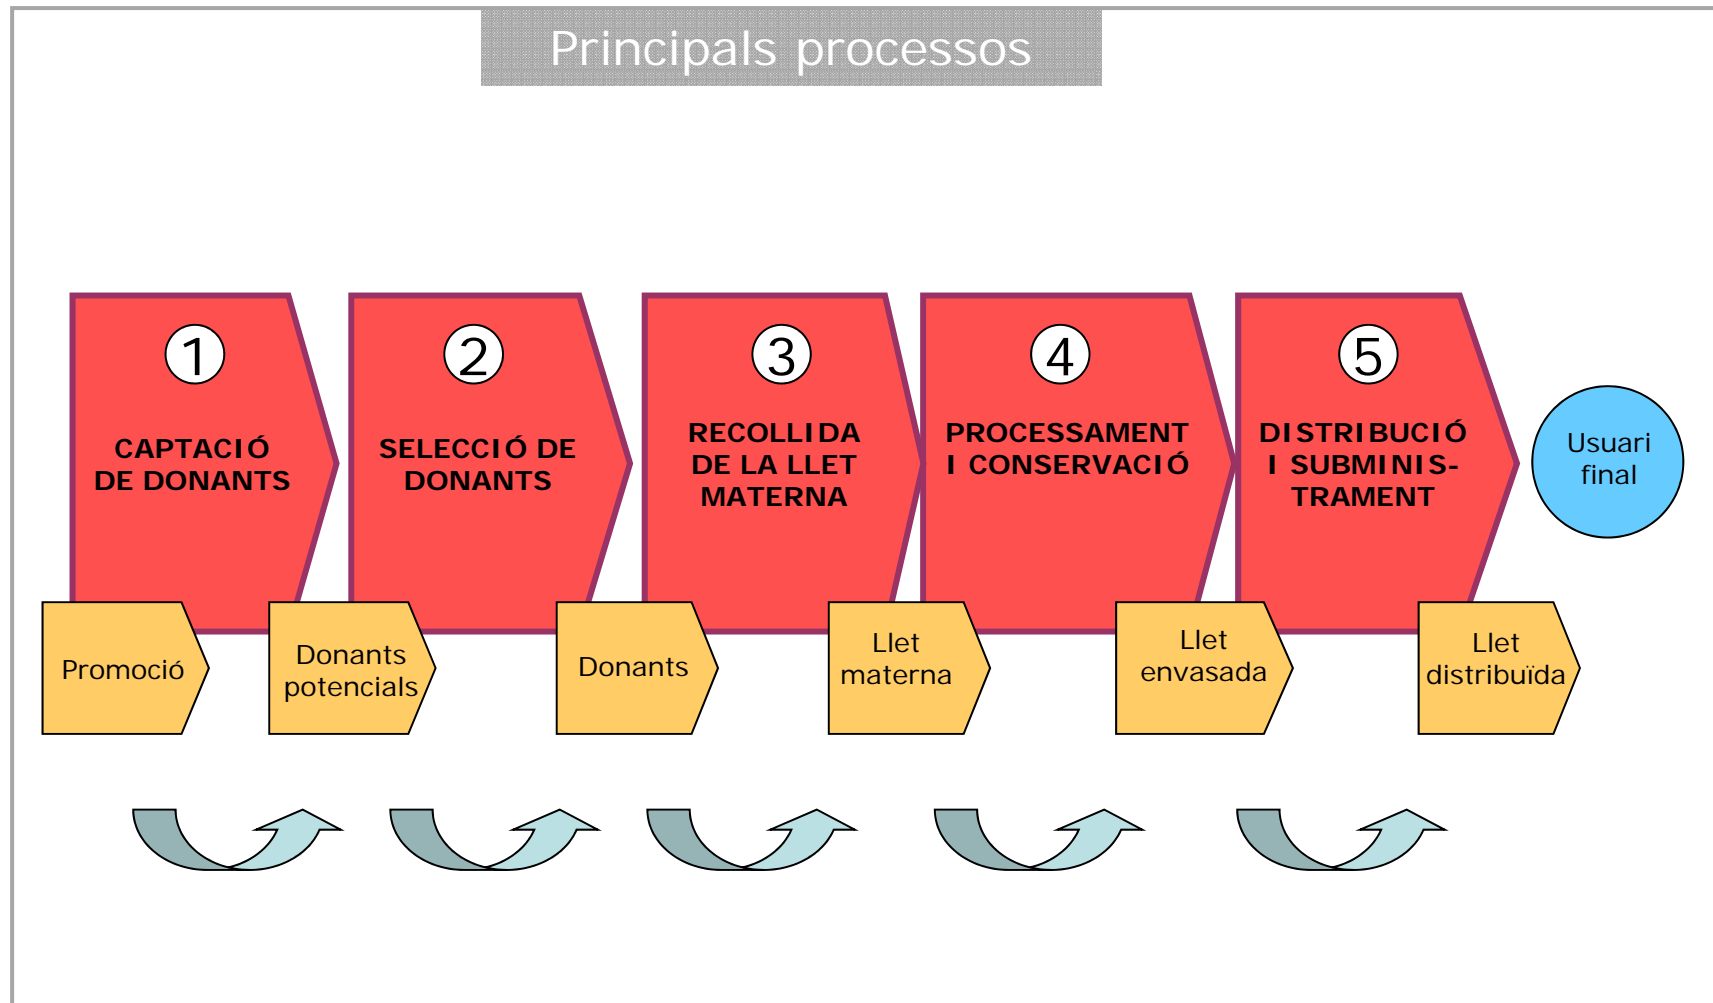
Principals processos

1
CAPTACIÓ DE DONANTS

2
SELECCIÓ DE DONANTS

3
RECOLLIDA DE LA LLET MATERNA

4
PROCESSAMENT I CONSERVACIÓ

5
DISTRIBUCIÓ I SUBMINISTRAMENT

Usuari final

Promoció

Donants potencials

Donants

Llet materna

Llet envasada

Llet distribuïda